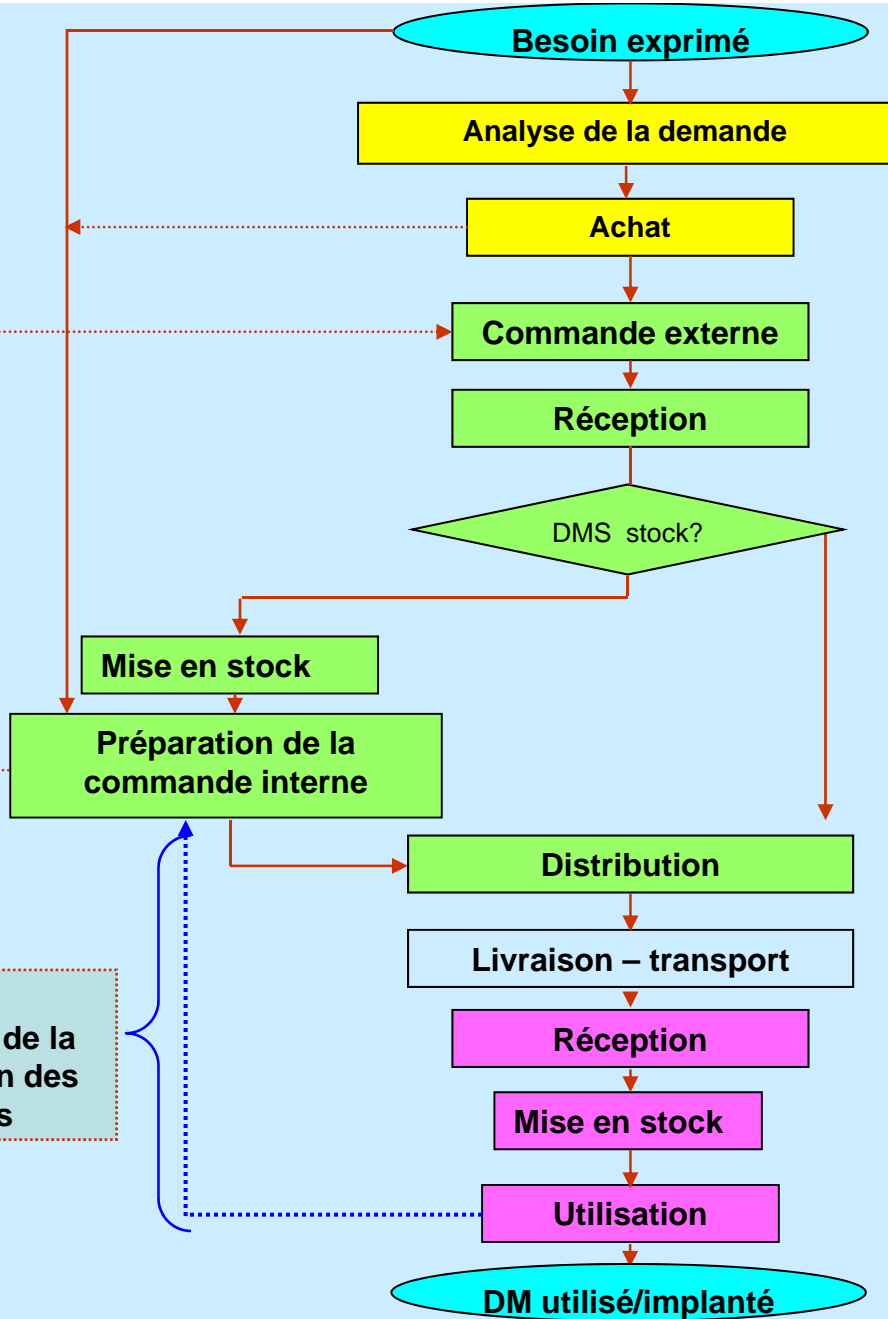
Besoin exprimé

Analyse de la demande

Achat

Commande externe

Réception

DMS stock?

Mise en stock

Préparation de la commande interne

Distribution

Livraison – transport

de la
n des
s

Réception

Mise en stock

Utilisation

DM utilisé/implanté